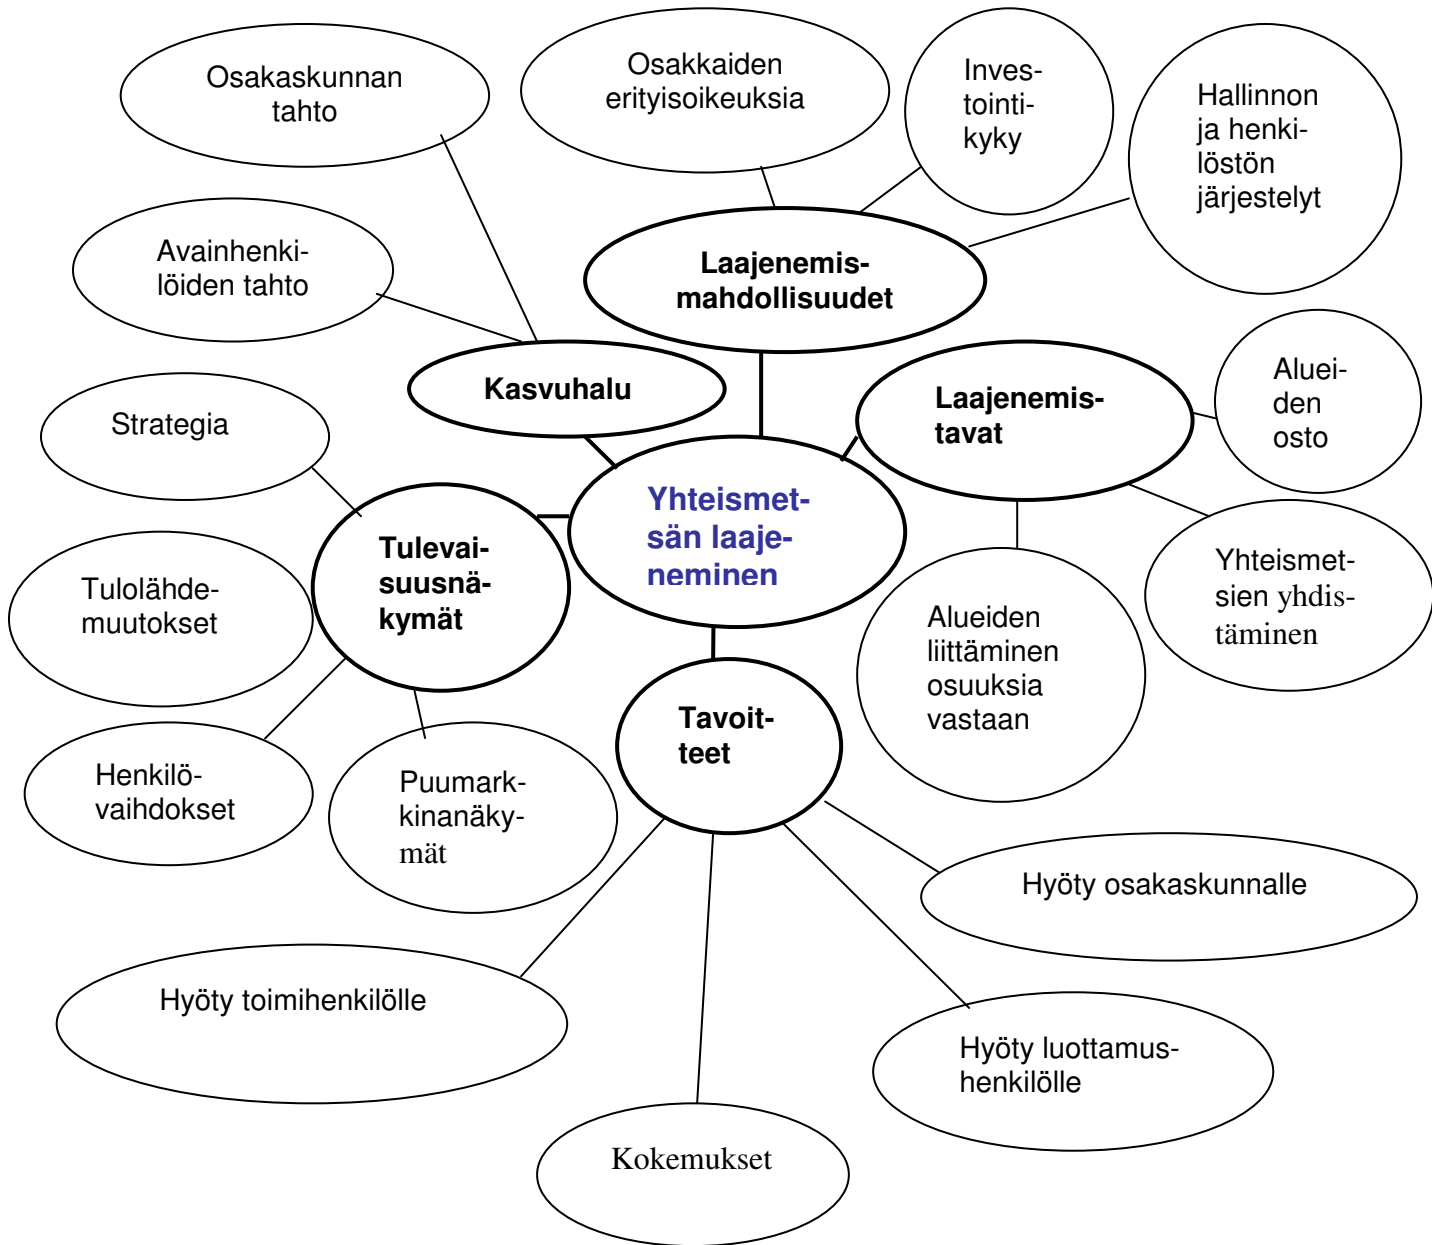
Osakaskunnan tahto

Osakkaiden erityisoikeuksia

Investointikyky

Hallinnon ja henkilöstön järjestelyt

Avainhenkilöiden tahto

Laajenemismahdollisuudet

Kasvuhalu

Laajenemistavat

Alueiden osto

Strategia

Yhteismetsän laajeneminen

Tulevaisuusnäkymät

Tulolähdemuutokset

Yhteismetsien yhdistäminen

Alueiden liittäminen osuuksia vastaan

Tavoitteet

Henkilövaihdokset

Puumarkkinanäkymät

Hyöty osakaskunnalle

Hyöty toimihenkilölle

Hyöty luottamushenkilölle

Kokemukset